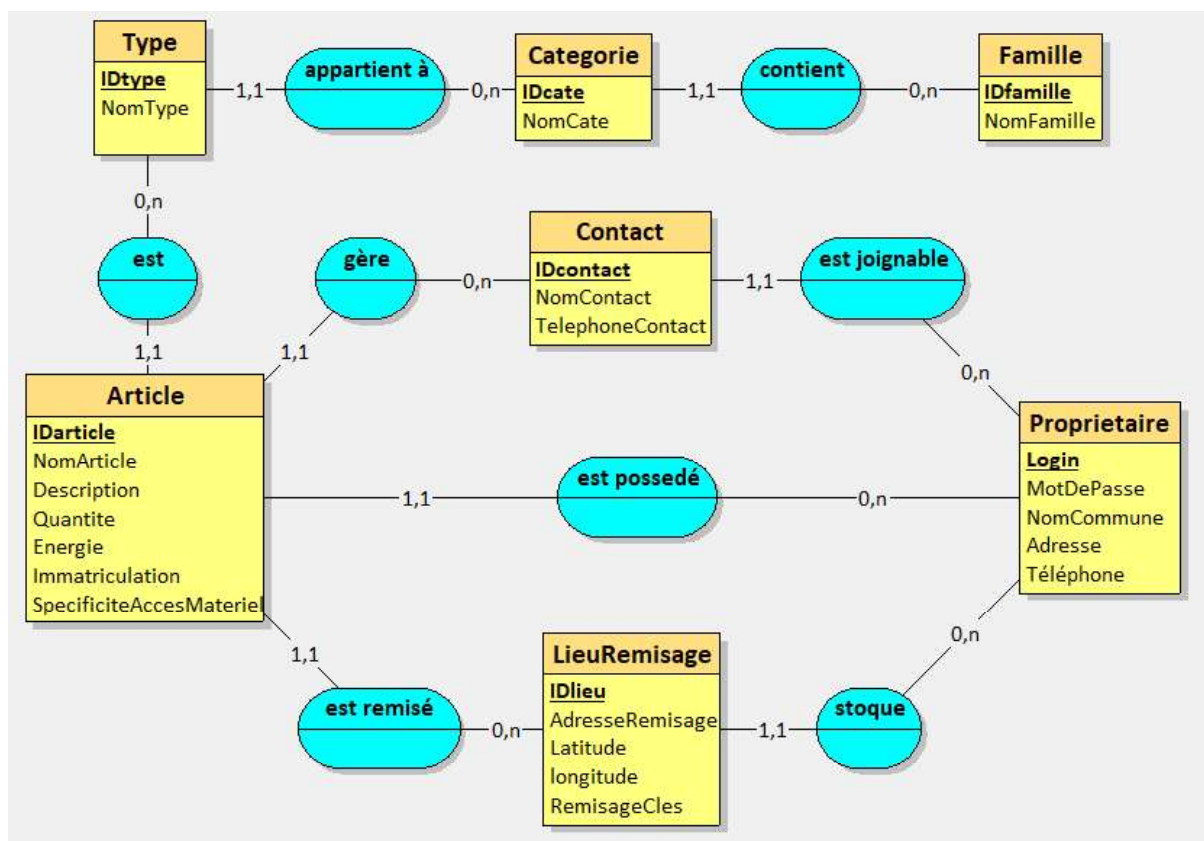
Type
IDtype
NomType

1,1

appartient à

0,n

Categorie
IDcate
NomCate

1,1

contient

0,n

Famille
IDfamille
NomFamille

0,n

est

1,1

gère

0,n

1,1

Contact
IDcontact
NomContact
TelephoneContact

1,1

est joignable

0,n

Article
IDarticle
NomArticle
Description
Quantite
Energie
Immatriculation
SpecificiteAccesMateriel

1,1

est possedé

0,n

Proprietaire
Login
MotDePasse
NomCommune
Adresse
Téléphone

1,1

est remisé

0,n

LieuRemisage
IDlieu
AdresseRemisage
Latitude
longitude
RemisageCles

1,1

stoque

0,n